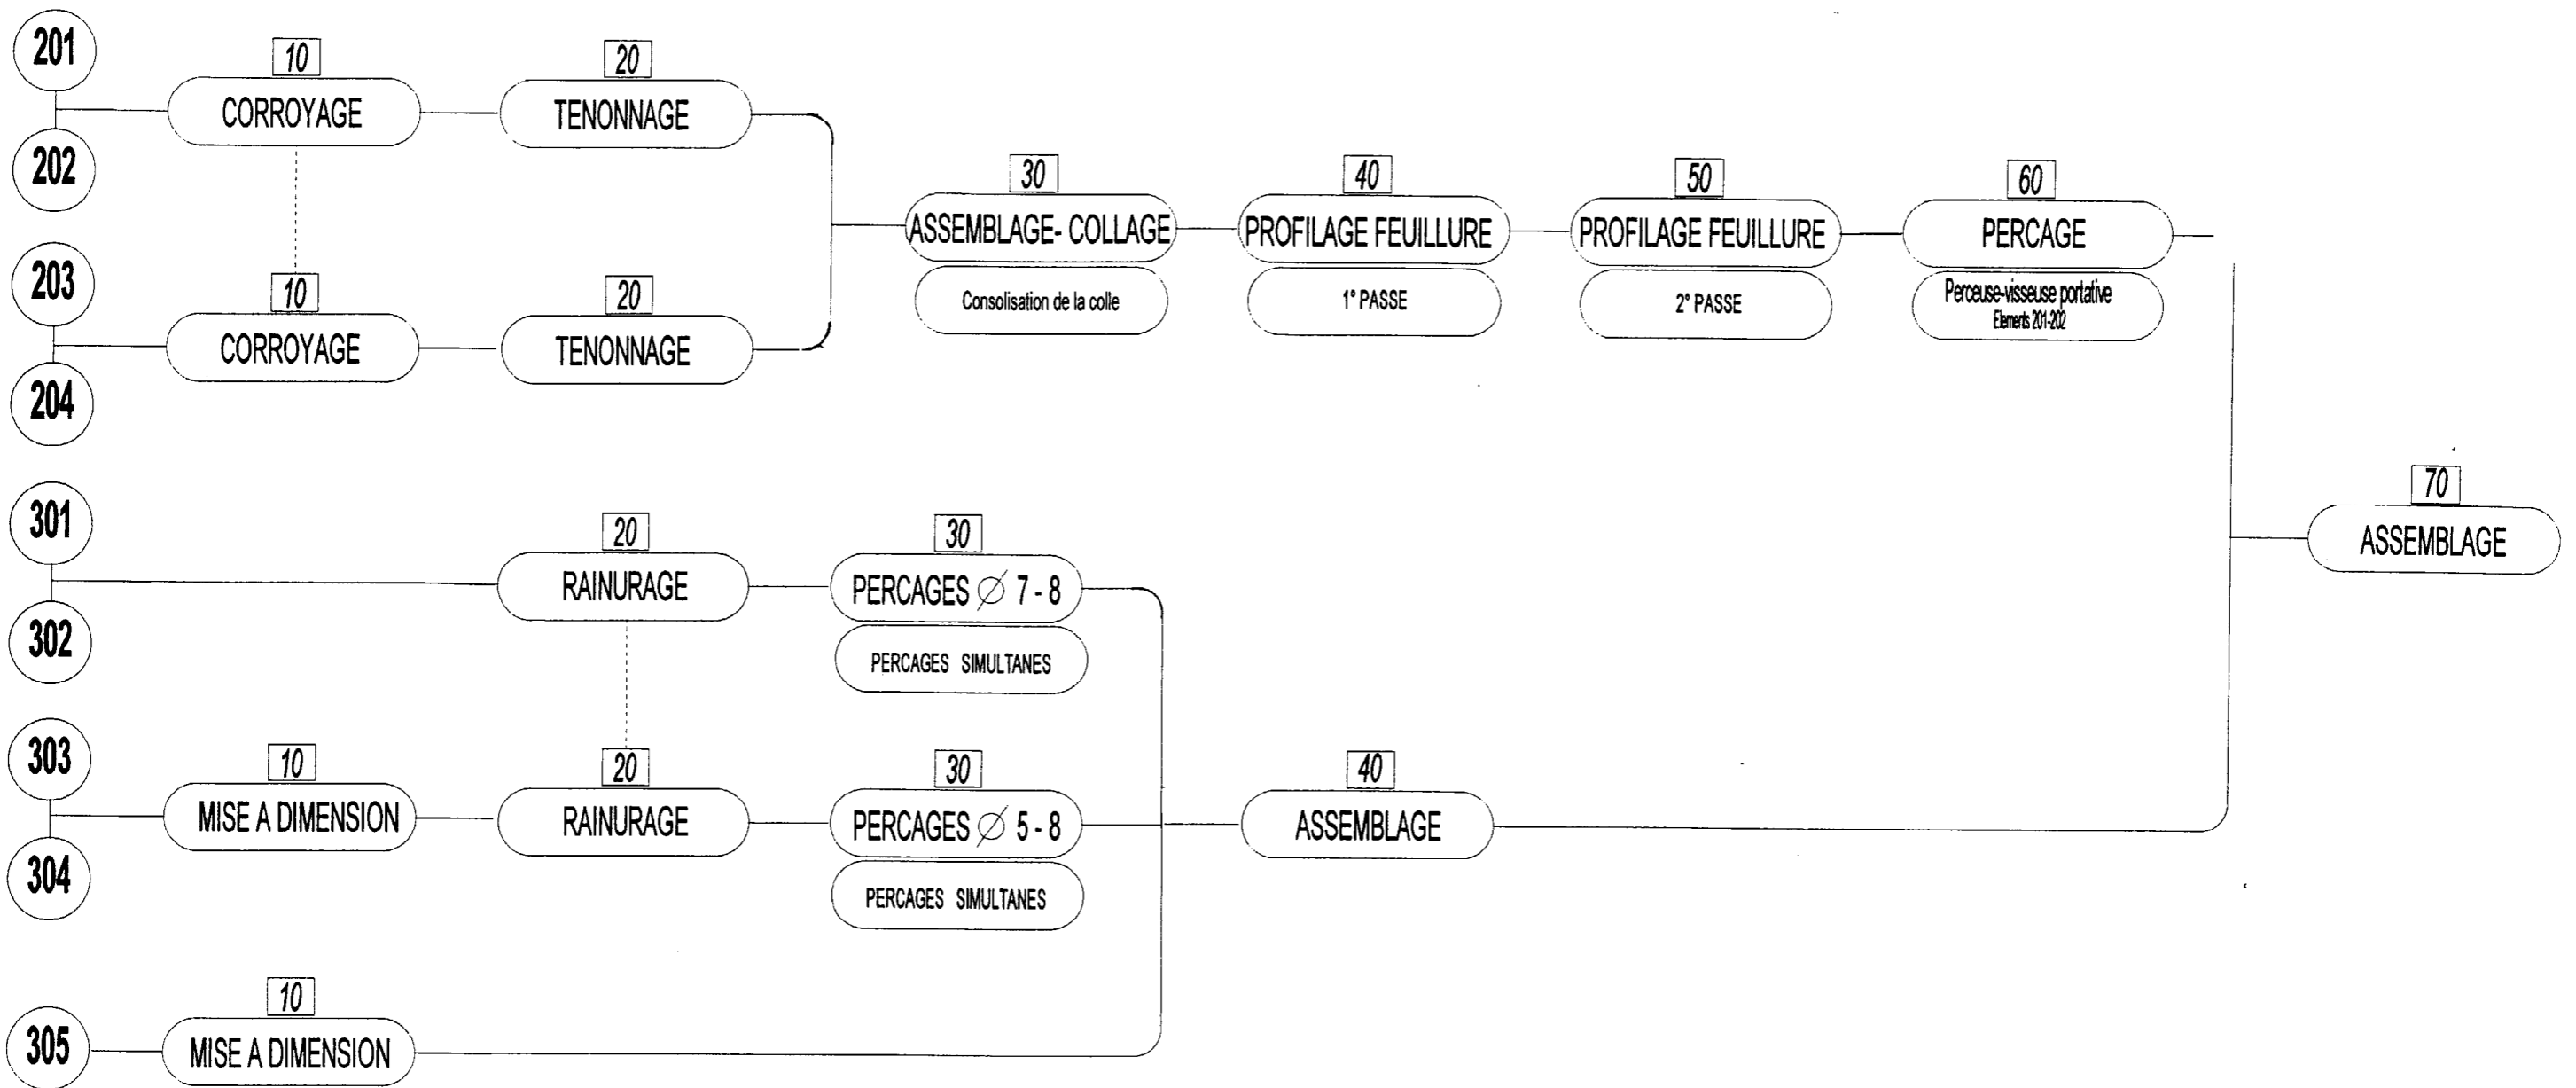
201
202
10
CORROYAGE
20
TENONNAGE
203
204
10
CORROYAGE
20
TENONNAGE
30
ASSEMBLAGE- COLLAGE
Consolisation de la colle
40
PROFILAGE FEUILLURE
1° PASSE
50
PROFILAGE FEUILLURE
2° PASSE
60
PERCAGE
Perceuse-visseuse portative
Elements 201-202
301
302
20
RAINURAGE
30
PERCAGES $\varnothing$ 7 - 8
PERCAGES SIMULTANES
303
304
10
MISE A DIMENSION
20
RAINURAGE
30
PERCAGES $\varnothing$ 5 - 8
PERCAGES SIMULTANES
40
ASSEMBLAGE
305
10
MISE A DIMENSION
70
ASSEMBLAGE